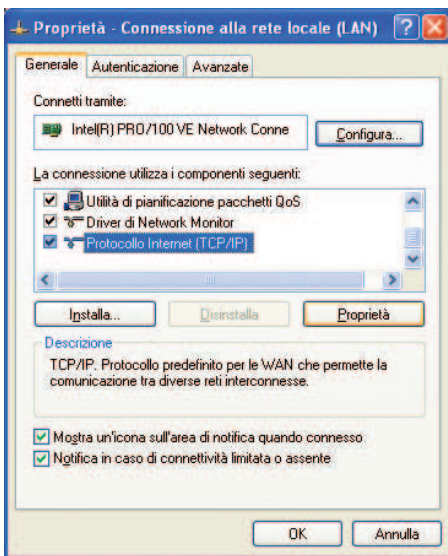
Proprietà - Connessione alla rete locale (LAN)

Generale | Autenticazione | Avanzate

Connetti tramite:

Intel(R) PRO/100 VE Network Conne

Configura...

La connessione utilizza i componenti seguenti:

Utilità di pianificazione pacchetti QoS
Driver di Network Monitor
Protocollo Internet (TCP/IP)

Installa... | Disinstalla | Proprietà

Descrizione

TCP/IP. Protocollo predefinito per le WAN che permette la comunicazione tra diverse reti interconnesse.

Mostra un'icona sull'area di notifica quando connesso
Notifica in caso di connettività limitata o assente

OK | Annulla